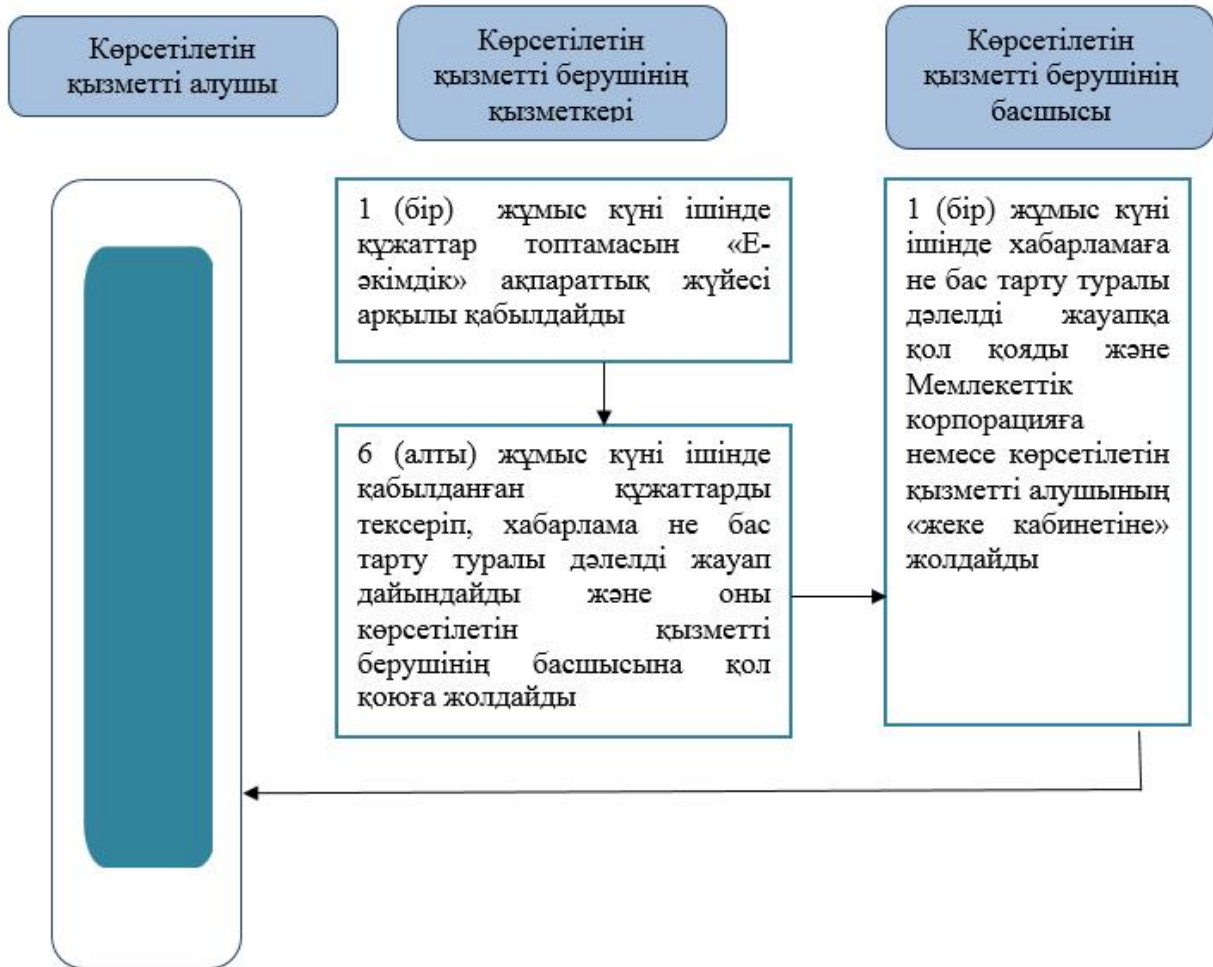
Көрсетілетін қызметті алушы

Көрсетілетін қызметті берушінің қызметкері

Көрсетілетін қызметті берушінің басшысы

1 (бір) жұмыс күні ішінде құжаттар топтамасын «Е-әкімдік» ақпараттық жүйесі арқылы қабылдайды

6 (алты) жұмыс күні ішінде қабылданған құжаттарды тексеріп, хабарлама не бас тарту туралы дәлелді жауап дайындайды және оны көрсетілетін қызметті берушінің басшысына қол қоюға жолдайды

1 (бір) жұмыс күні ішінде хабарламаға не бас тарту туралы дәлелді жауапқа қол қояды және Мемлекеттік корпорацияға немесе көрсетілетін қызметті алушының «жеке кабинетіне» жолдайды